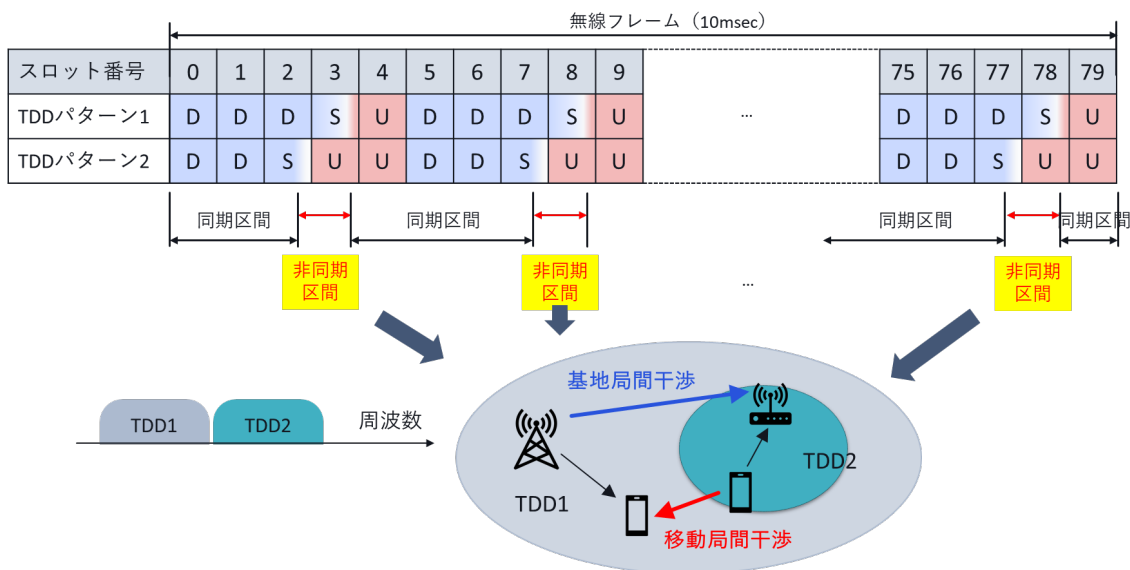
無線フレーム（10msec）

| スロット番号 | 0 | 1 | 2 | 3 | 4 | 5 | 6 | 7 | 8 | 9 | | 75 | 76 | 77 | 78 | 79 |
|---|---|---|---|---|---|---|---|---|---|---|---|---|---|---|---|---|
| TDDパターン1 | D | D | D | S | U | D | D | D | S | U | … | D | D | D | S | U |
| TDDパターン2 | D | D | S | U | U | D | D | S | U | U | | D | D | S | U | U |

同期区間　同期区間　同期区間　同期区間

非同期区間　非同期区間　…　非同期区間

基地局間干渉

TDD1　TDD2　周波数

TDD2

TDD1

移動局間干渉